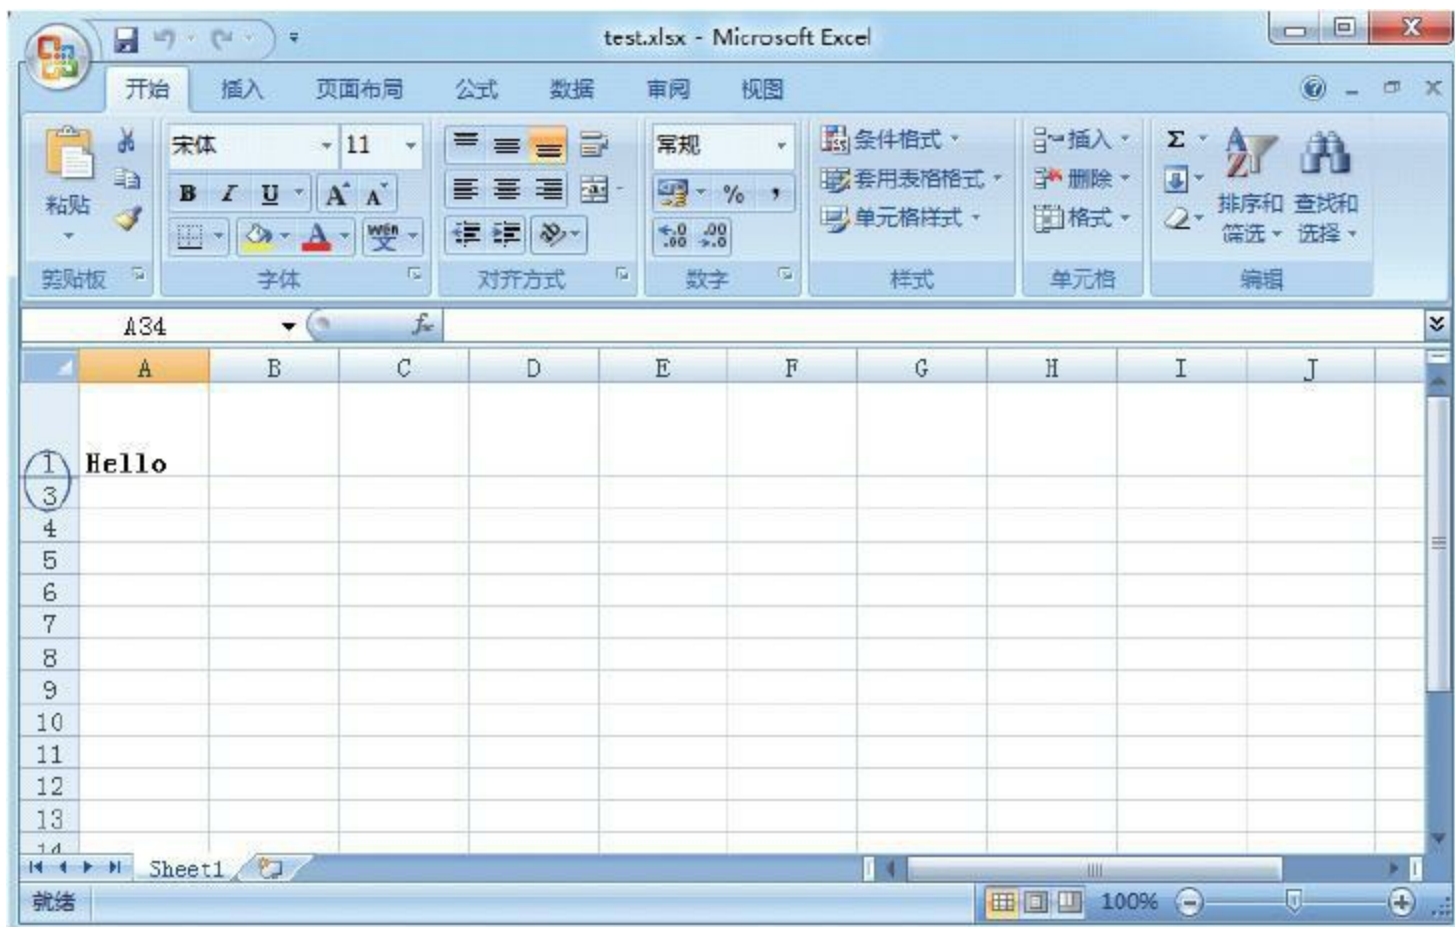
test.xlsx - Microsoft Excel

开始 插入 页面布局 公式 数据 审阅 视图

粘贴
宋体 11
B I U A A
wén 文
常规
% ,
$^{+.0}_{.00}$ $^{.00}_{+.0}$
条件格式
套用表格格式
单元格样式
插入
删除
格式
Σ
排序和筛选
查找和选择

剪贴板 字体 对齐方式 数字 样式 单元格 编辑

A34 fx

| | A | B | C | D | E | F | G | H | I | J |
|---|---|---|---|---|---|---|---|---|---|---|
| 1 | Hello | | | | | | | | | |
| 3 | | | | | | | | | | |
| 4 | | | | | | | | | | |
| 5 | | | | | | | | | | |
| 6 | | | | | | | | | | |
| 7 | | | | | | | | | | |
| 8 | | | | | | | | | | |
| 9 | | | | | | | | | | |
| 10 | | | | | | | | | | |
| 11 | | | | | | | | | | |
| 12 | | | | | | | | | | |
| 13 | | | | | | | | | | |
| 14 | | | | | | | | | | |

Sheet1

就绪 100%